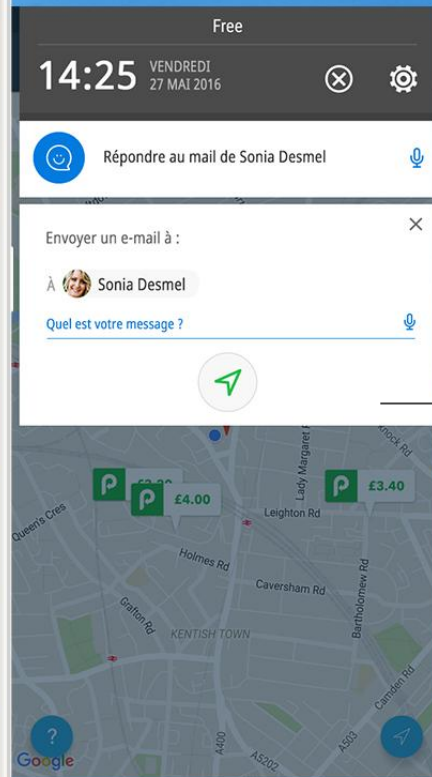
Free

14:25 VENDREDI 27 MAI 2016

Répondre au mail de Sonia Desmel

Envoyer un e-mail à :

À Sonia Desmel

Quel est votre message ?

£3.20

£4.00

£3.40

Queens Cres

Lady Margaret Rd

Knock Rd

Leighton Rd

Holmes Rd

Caversham Rd

Grafton Rd

Bartholomew Rd

KENTISH TOWN

Camden Rd

A400

A5202

A503

Google